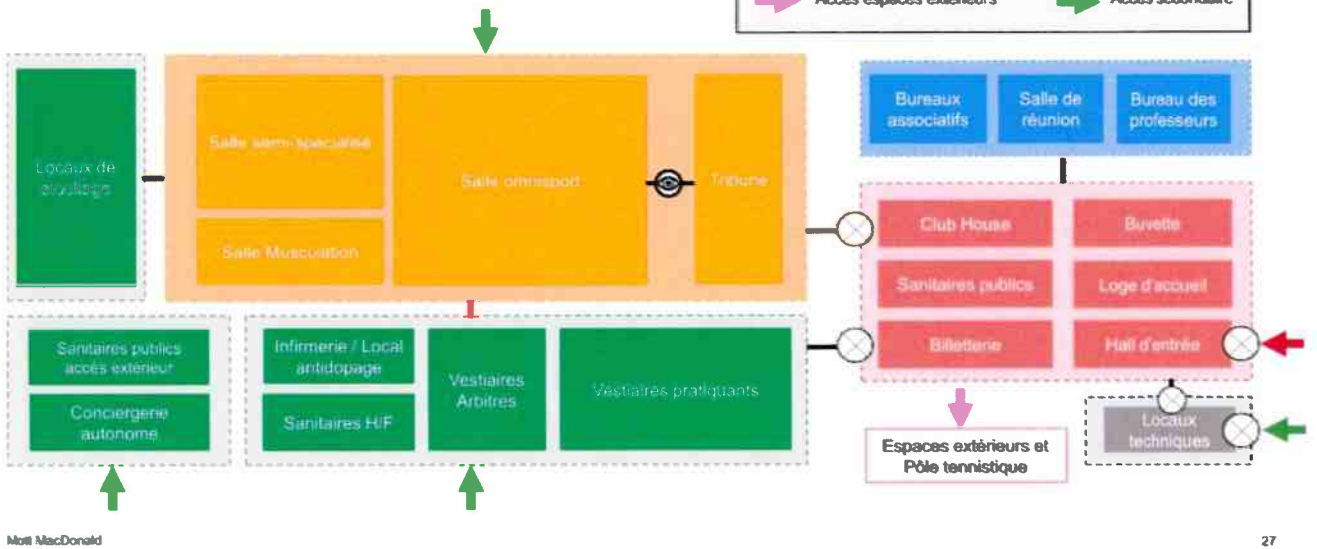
Accès espaces extérieurs
Accès secondaire

Locaux de stockage

Salle semi-spécialisé

Salle Musculation

Salle omnisport

Tribune

Bureaux associatifs

Salle de réunion

Bureau des professeurs

Club House

Buvette

Sanitaires publics

Loge d'accueil

Billetterie

Hall d'entrée

Sanitaires publics accès extérieur

Conciergerie autonome

Infirmerie / Local antidopage

Sanitaires H/F

Vestiaires Arbitres

Vestiaires pratiquants

Espaces extérieurs et Pôle tennistique

Locaux techniques

Mott MacDonald

27